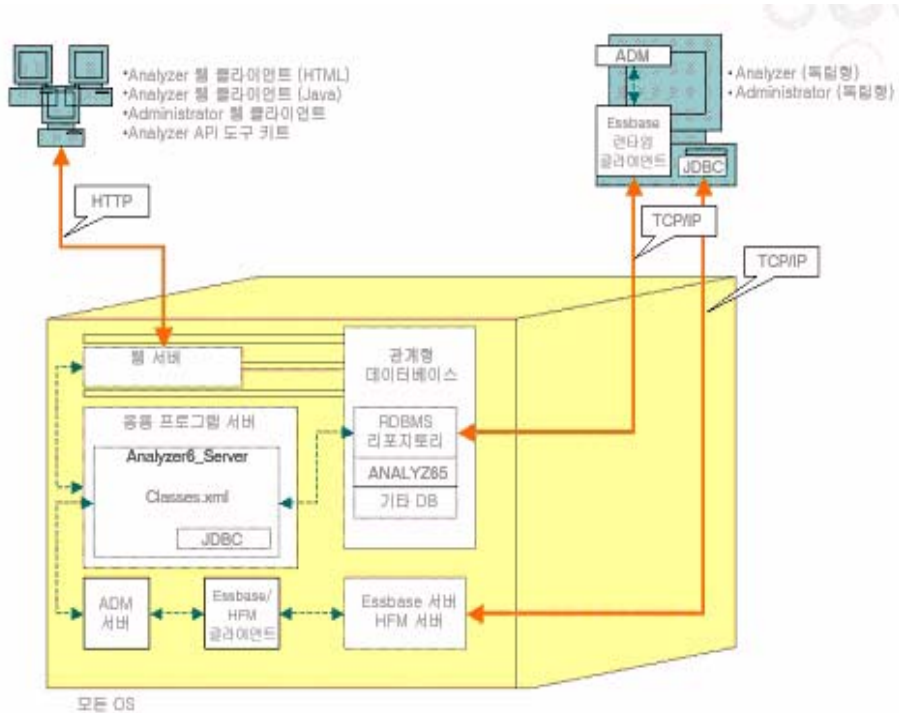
•Analyzer 웹 클라이언트 (HTML)
•Analyzer 웹 클라이언트 (Java)
•Administrator 웹 클라이언트
•Analyzer API 도구 키트

ADM

Essbase 런타임 클라이언트

JDBC

• Analyzer (독립형)
• Administrator (독립형)

HTTP

TCP/IP

TCP/IP

웹 서버

관계형 데이터베이스

응용 프로그램 서버

Analyzer6_Server

Classes.xml

JDBC

RDBMS 리포지토리

ANALYZ65

기타 DB

ADM 서버

Essbase/ HFM 클라이언트

Essbase 서버 HFM 서버

모든 OS